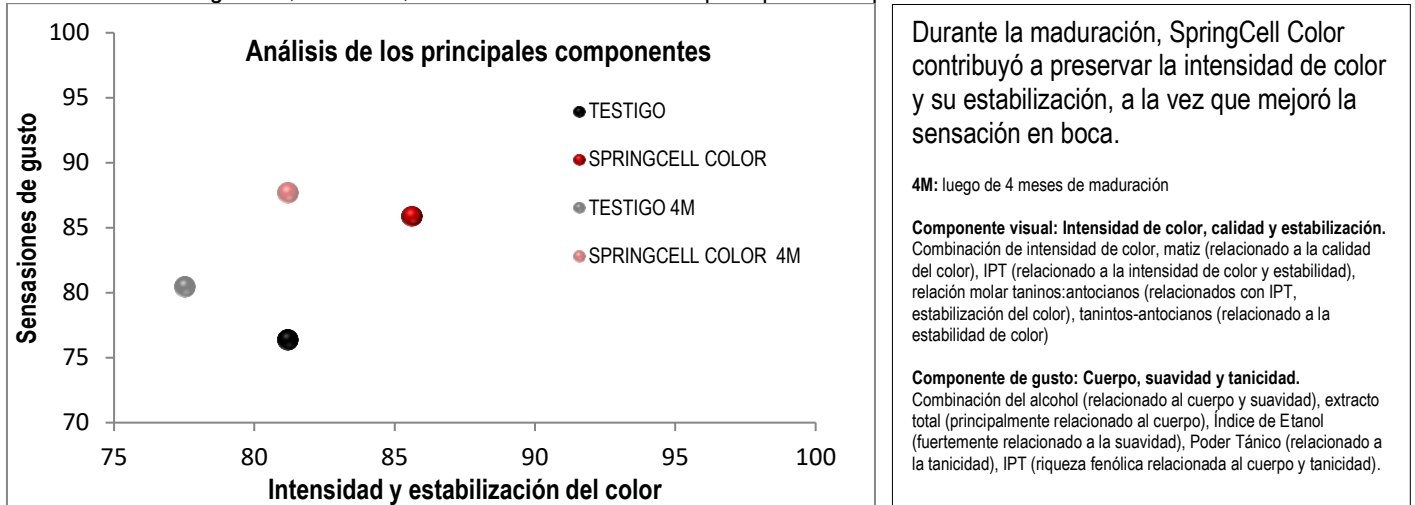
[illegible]

Análisis de los principales componentes

Sensasiones de gusto

100
95
90
85
80
75
70

75 80 85 90 95 100

Intensidad y estabilización del color

TESTIGO
SPRINGCELL COLOR
TESTIGO 4M
SPRINGCELL COLOR 4M

Durante la maduración, SpringCell Color contribuyó a preservar la intensidad de color y su estabilización, a la vez que mejoró la sensación en boca.

**4M:** luego de 4 meses de maduración

**Componente visual: Intensidad de color, calidad y estabilización.** Combinación de intensidad de color, matiz (relacionado a la calidad del color), IPT (relacionado a la intensidad de color y estabilidad), relación molar taninos:antocianos (relacionados con IPT, estabilización del color), tanintos-antocianos (relacionado a la estabilidad de color)

**Componente de gusto: Cuerpo, suavidad y tanicidad.** Combinación del alcohol (relacionado al cuerpo y suavidad), extracto total (principalmente relacionado al cuerpo), Índice de Etanol (fuertemente relacionado a la suavidad), Poder Tánico (relacionado a la tanicidad), IPT (riqueza fenólica relacionada al cuerpo y tanicidad).